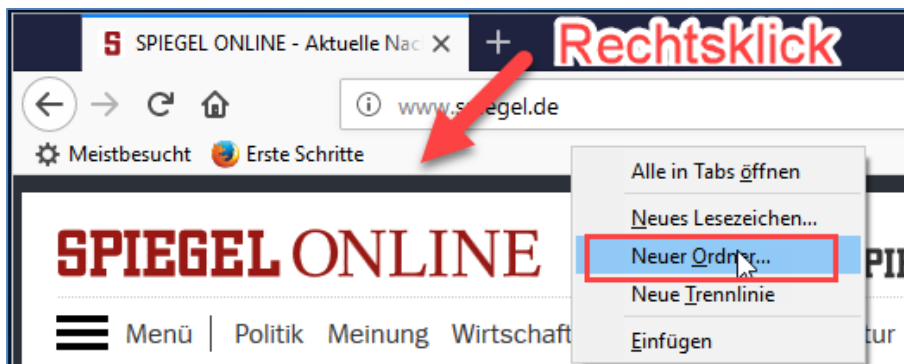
S SPIEGEL ONLINE - Aktuelle Nac ✕ +

Rechtsklick

www.spiegel.de

Meistbesucht Erste Schritte

Alle in Tabs öffnen

Neues Lesezeichen...

SPIEGEL ONLINE

Neuer Ordner...

SPI

Neue Trennlinie

Menü | Politik Meinung Wirtschaft

Einfügen

tur